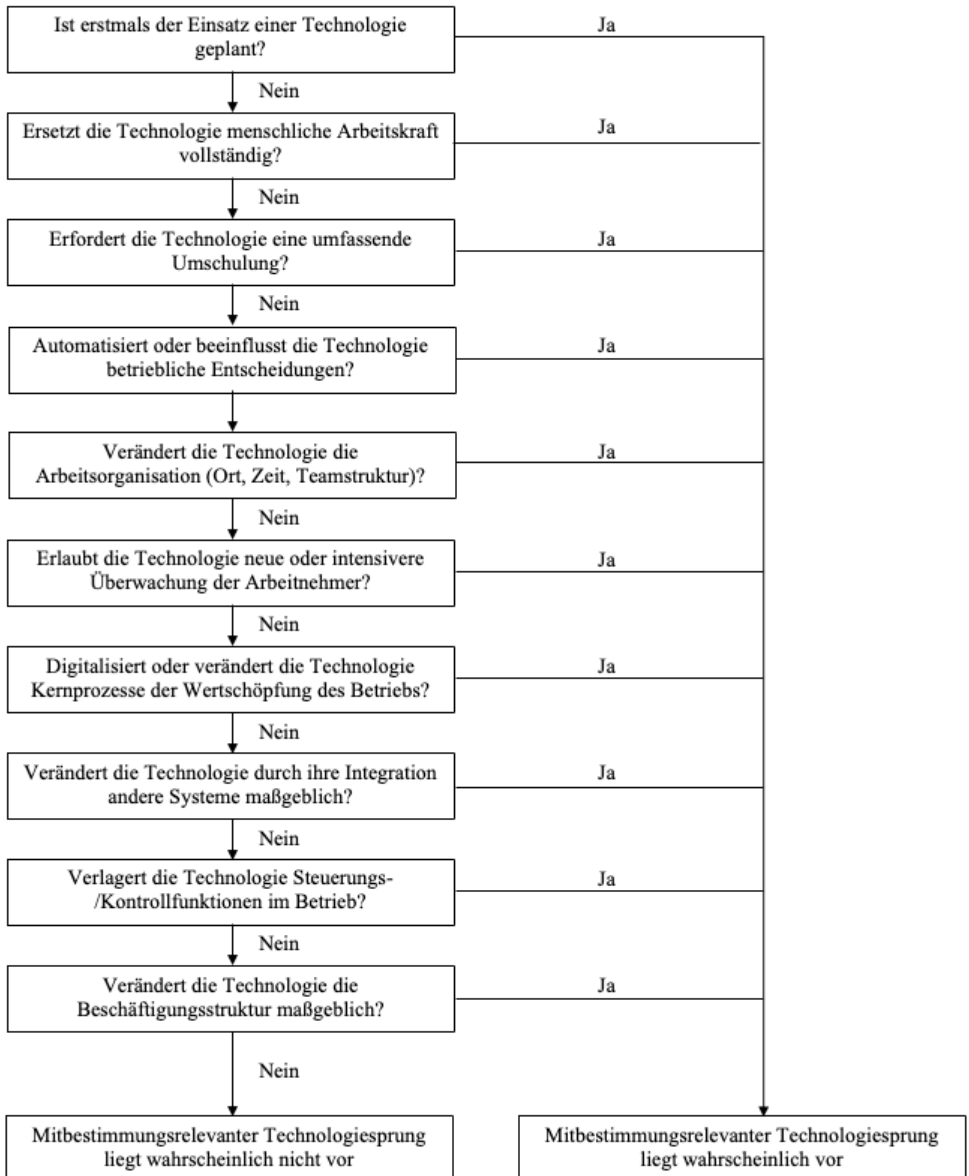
Ist erstmals der Einsatz einer Technologie geplant?

Ja

Nein

Ersetzt die Technologie menschliche Arbeitskraft vollständig?

Ja

Nein

Erfordert die Technologie eine umfassende Umschulung?

Ja

Nein

Automatisiert oder beeinflusst die Technologie betriebliche Entscheidungen?

Ja

Verändert die Technologie die Arbeitsorganisation (Ort, Zeit, Teamstruktur)?

Ja

Nein

Erlaubt die Technologie neue oder intensivere Überwachung der Arbeitnehmer?

Ja

Nein

Digitalisiert oder verändert die Technologie Kernprozesse der Wertschöpfung des Betriebs?

Ja

Nein

Verändert die Technologie durch ihre Integration andere Systeme maßgeblich?

Ja

Nein

Verlagert die Technologie Steuerungs-/Kontrollfunktionen im Betrieb?

Ja

Nein

Verändert die Technologie die Beschäftigungsstruktur maßgeblich?

Ja

Nein

Mitbestimmungsrelevanter Technologiesprung liegt wahrscheinlich nicht vor

Mitbestimmungsrelevanter Technologiesprung liegt wahrscheinlich vor